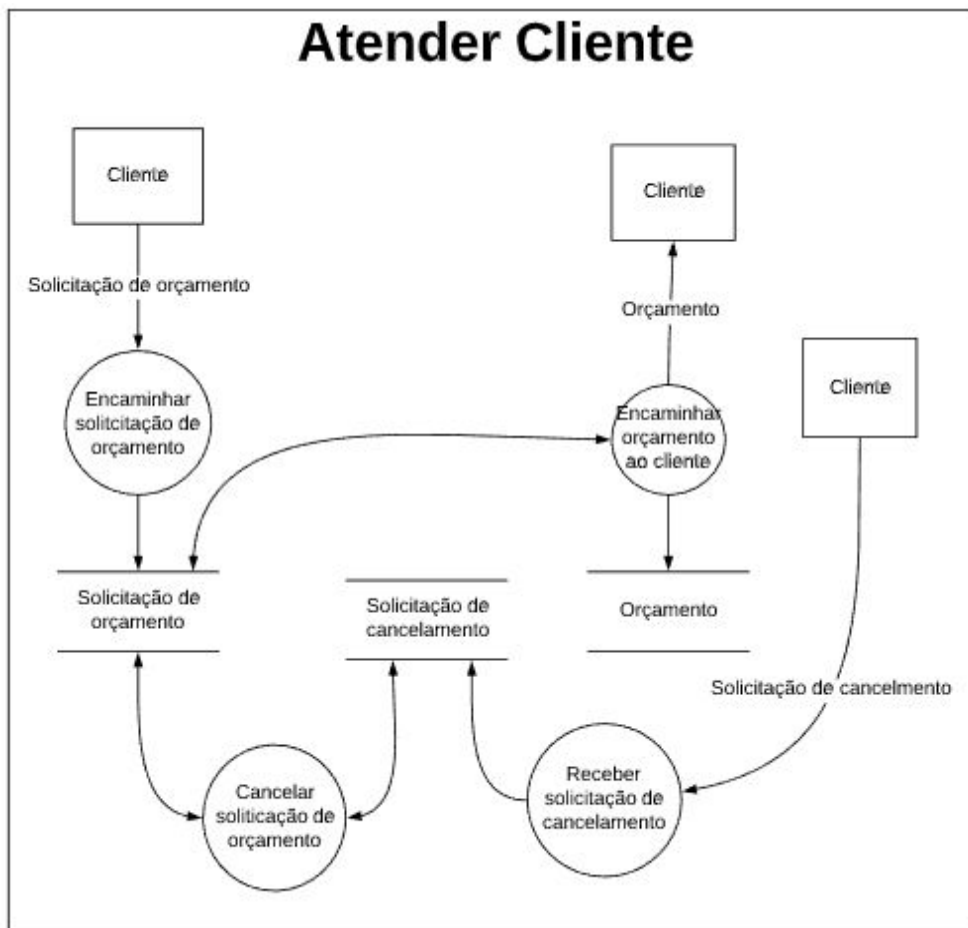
Atender Cliente

Cliente

Solicitação de orçamento

Encaminhar solitcitação de orçamento

Cliente

Orçamento

Encaminhar orçamento ao cliente

Cliente

Solicitação de orçamento

Solicitação de cancelamento

Orçamento

Solicitação de cancelmento

Cancelar solitic­ação de orçamento

Receber solicitação de cancelamento